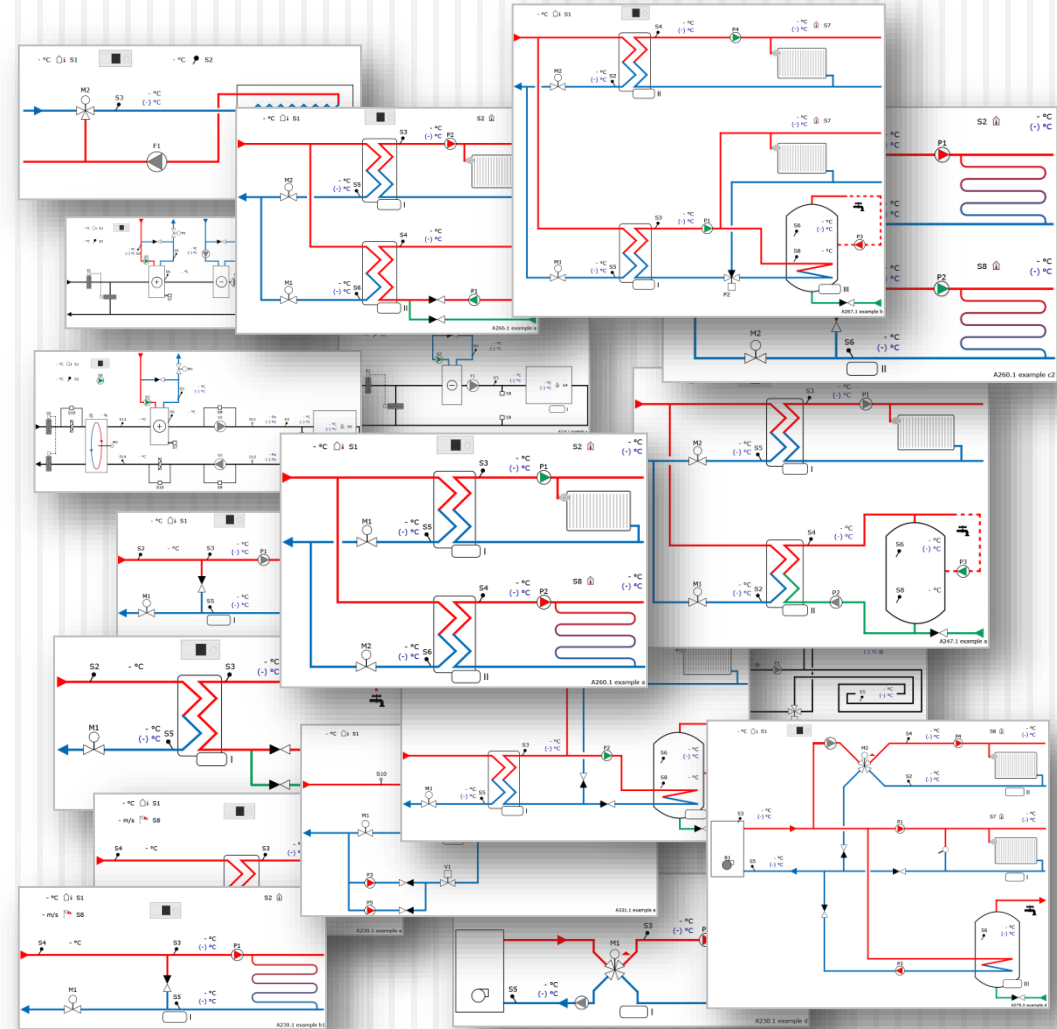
- °C S1
- °C S2
M2
S3
- °C
(-) °C
F1

- °C S1
S3
- °C
P2
S2
M2
- °C
(-) °C
S5
I
S4
- °C
(-) °C
M1
S6
II
P1
A266.2 example a

- °C S1
S4
- °C
(-) °C
P4
- °C
(-) °C
S7
M2
- °C
(-) °C
S2
II
- °C
(-) °C
S7
S3
- °C
(-) °C
P1
M1
- °C
(-) °C
S5
I
P2
S6
- °C
S8
- °C
P3
III
A267.1 example b

S2
- °C
(-) °C
P1
- °C
- °C
S8
- °C
(-) °C
P2
M2
- °C
(-) °C
S6
II
A260.1 example c2

- °C S1
S2
P1
S3
- °C
(-) °C
M2
- °C
(-) °C
S5
I
S4
- °C
(-) °C
M1
- °C
(-) °C
S2
II
P2
S6
- °C
(-) °C
P3
S8
- °C
A247.1 example a

- °C S1
S3
- °C
(-) °C
P1
S2
- °C
(-) °C
M1
- °C
(-) °C
S5
I
S4
- °C
(-) °C
P2
S8
- °C
(-) °C
M2
- °C
(-) °C
S6
II
A260.1 example a

- °C S1
S2
- °C
S3
- °C
(-) °C
P1
M1
S5
- °C
I

S2
- °C
S3
- °C
(-) °C
M1
- °C
(-) °C
S5
I

- °C S1
- m/s S8
S4
- °C
S3

- °C S1
- m/s S8
S2
S4
- °C
S3
- °C
(-) °C
P1
M1
S5
- °C
(-) °C
I
A238.1 example b

- °C S1
S10
M1
P3
P5
V1
A230.1 example a

S3
- °C
(-) °C
P2
M1
- °C
(-) °C
S5
I
S6
- °C
S8
- °C
A331.1 example a

- °C S1
S4
- °C
(-) °C
P4
S8
M2
S2
- °C
(-) °C
II
S3
- °C
(-) °C
P1
S7
- °C
(-) °C
B1
S5
- °C
(-) °C
I
P2
S6
- °C
(-) °C
III
A379.1 example a

S3
- °C
(-) °C
M1
S5
- °C
(-) °C
I
A230.1 example d